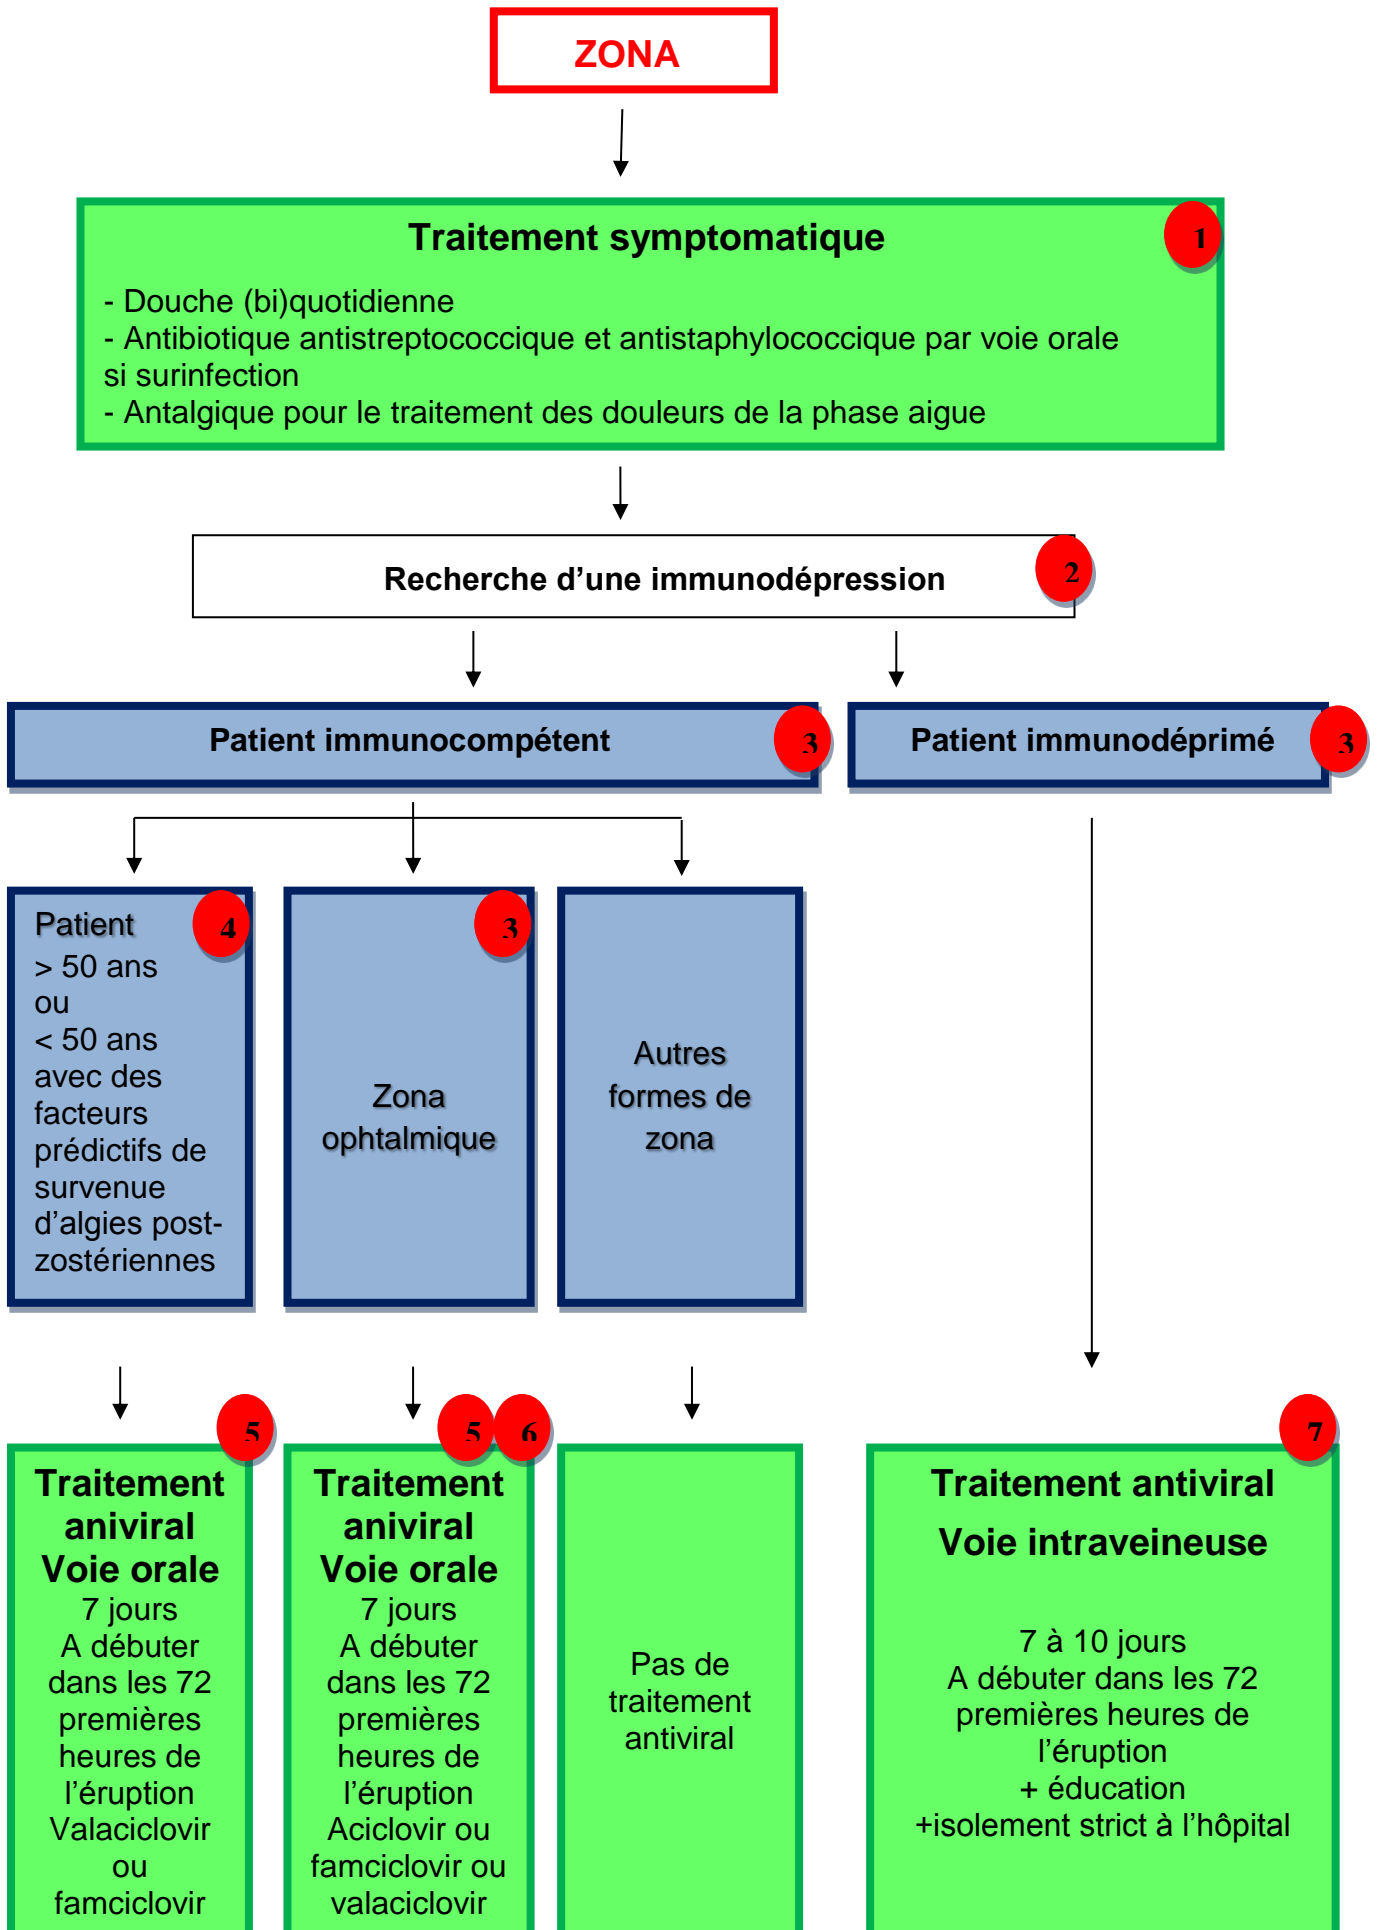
ZONA

Traitement symptomatique

1

- Douche (bi)quotidienne
- Antibiotique antistreptococcique et antistaphylococcique par voie orale si surinfection
- Antalgique pour le traitement des douleurs de la phase aigue

Recherche d'une immunodépression

2

Patient immunocompétent

3

Patient immunodéprimé

3

Patient > 50 ans ou < 50 ans avec des facteurs prédictifs de survenue d'algies post-zostériennes

4

Zona ophtalmique

3

Autres formes de zona

5

Traitement aniviral Voie orale 7 jours A débuter dans les 72 premières heures de l'éruption Valaciclovir ou famciclovir

5

6

Traitement aniviral Voie orale 7 jours A débuter dans les 72 premières heures de l'éruption Aciclovir ou famciclovir ou valaciclovir

Pas de traitement antiviral

7

Traitement antiviral

Voie intraveineuse

7 à 10 jours
A débuter dans les 72 premières heures de l'éruption
+ éducation
+isolement strict à l'hôpital